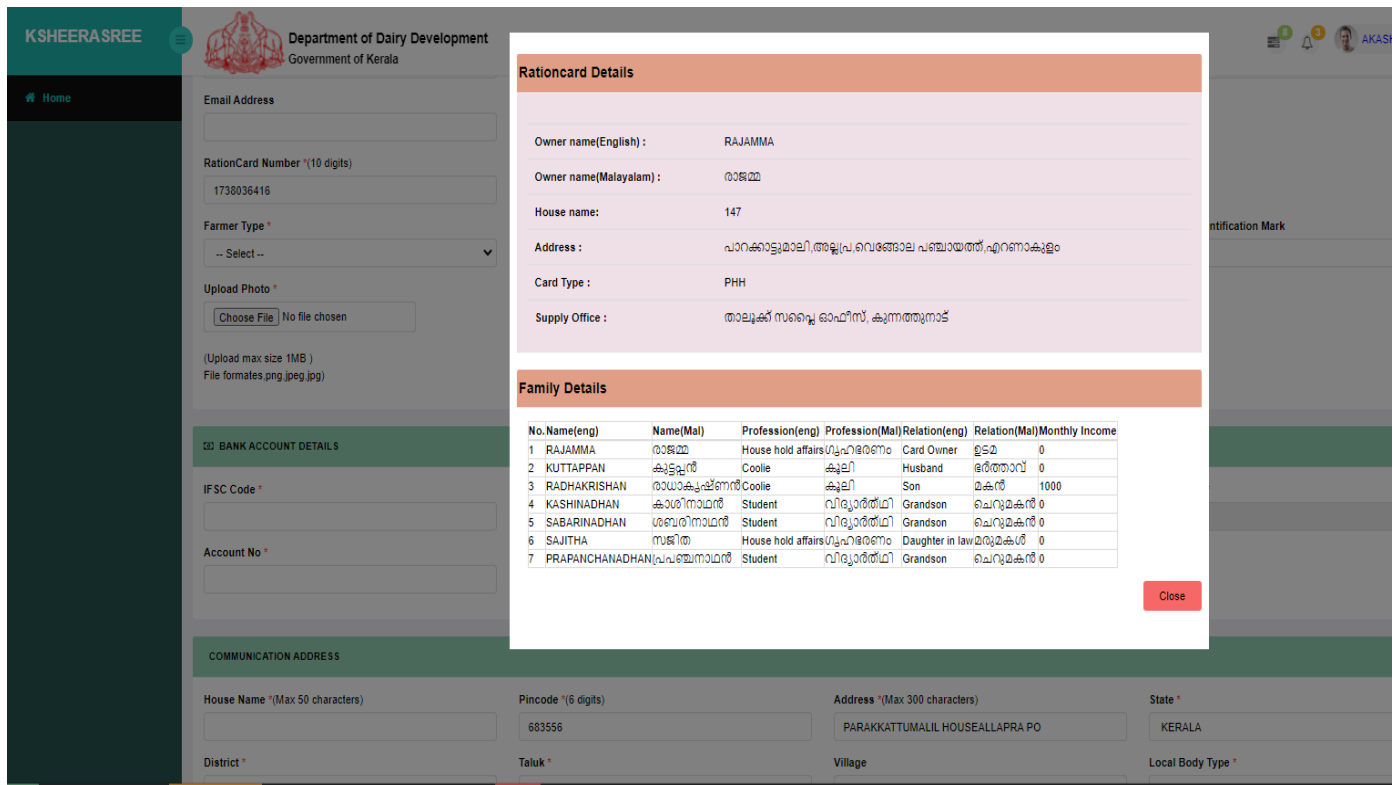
KSHEERASREE

Department of Dairy Development
Government of Kerala

AKASH

Home

Email Address

RationCard Number *(10 digits)
1738036416

Farmer Type *
-- Select --

Upload Photo *
Choose File No file chosen

(Upload max size 1MB )
File formates,png,jpeg,jpg)

ntification Mark

BANK ACCOUNT DETAILS

IFSC Code *

Account No *

COMMUNICATION ADDRESS

House Name *(Max 50 characters)

Pincode *(6 digits)
683556

Address *(Max 300 characters)
PARAKKATTUMALIL HOUSEALLAPRA PO

State *
KERALA

District *

Taluk *

Village

Local Body Type *

Rationcard Details

Owner name(English) : RAJAMMA

Owner name(Malayalam) : രാജമ്മ

House name: 147

Address : പാറക്കാട്ടുമാലി,അല്ലപ്ര,വെങ്ങോല പഞ്ചായത്ത്,എറണാകുളം

Card Type : PHH

Supply Office : താലൂക്ക് സപ്ലൈ ഓഫീസ്, കുന്നത്തുനാട്

Family Details

| No. | Name(eng) | Name(Mal) | Profession(eng) | Profession(Mal) | Relation(eng) | Relation(Mal) | Monthly Income |
|---|---|---|---|---|---|---|---|
| 1 | RAJAMMA | രാജമ്മ | House hold affairs | ഗൃഹഭരണം | Card Owner | ഉടമ | 0 |
| 2 | KUTTAPPAN | കുട്ടപ്പൻ | Coolie | കൂലി | Husband | ഭർത്താവ് | 0 |
| 3 | RADHAKRISHAN | രാധാകൃഷ്ണൻ | Coolie | കൂലി | Son | മകൻ | 1000 |
| 4 | KASHINADHAN | കാശിനാഥൻ | Student | വിദ്യാർത്ഥി | Grandson | ചെറുമകൻ | 0 |
| 5 | SABARINADHAN | ശബരിനാഥൻ | Student | വിദ്യാർത്ഥി | Grandson | ചെറുമകൻ | 0 |
| 6 | SAJITHA | സജിത | House hold affairs | ഗൃഹഭരണം | Daughter in law | മരുമകൾ | 0 |
| 7 | PRAPANCHANADHAN | പ്രപഞ്ചനാഥൻ | Student | വിദ്യാർത്ഥി | Grandson | ചെറുമകൻ | 0 |

Close